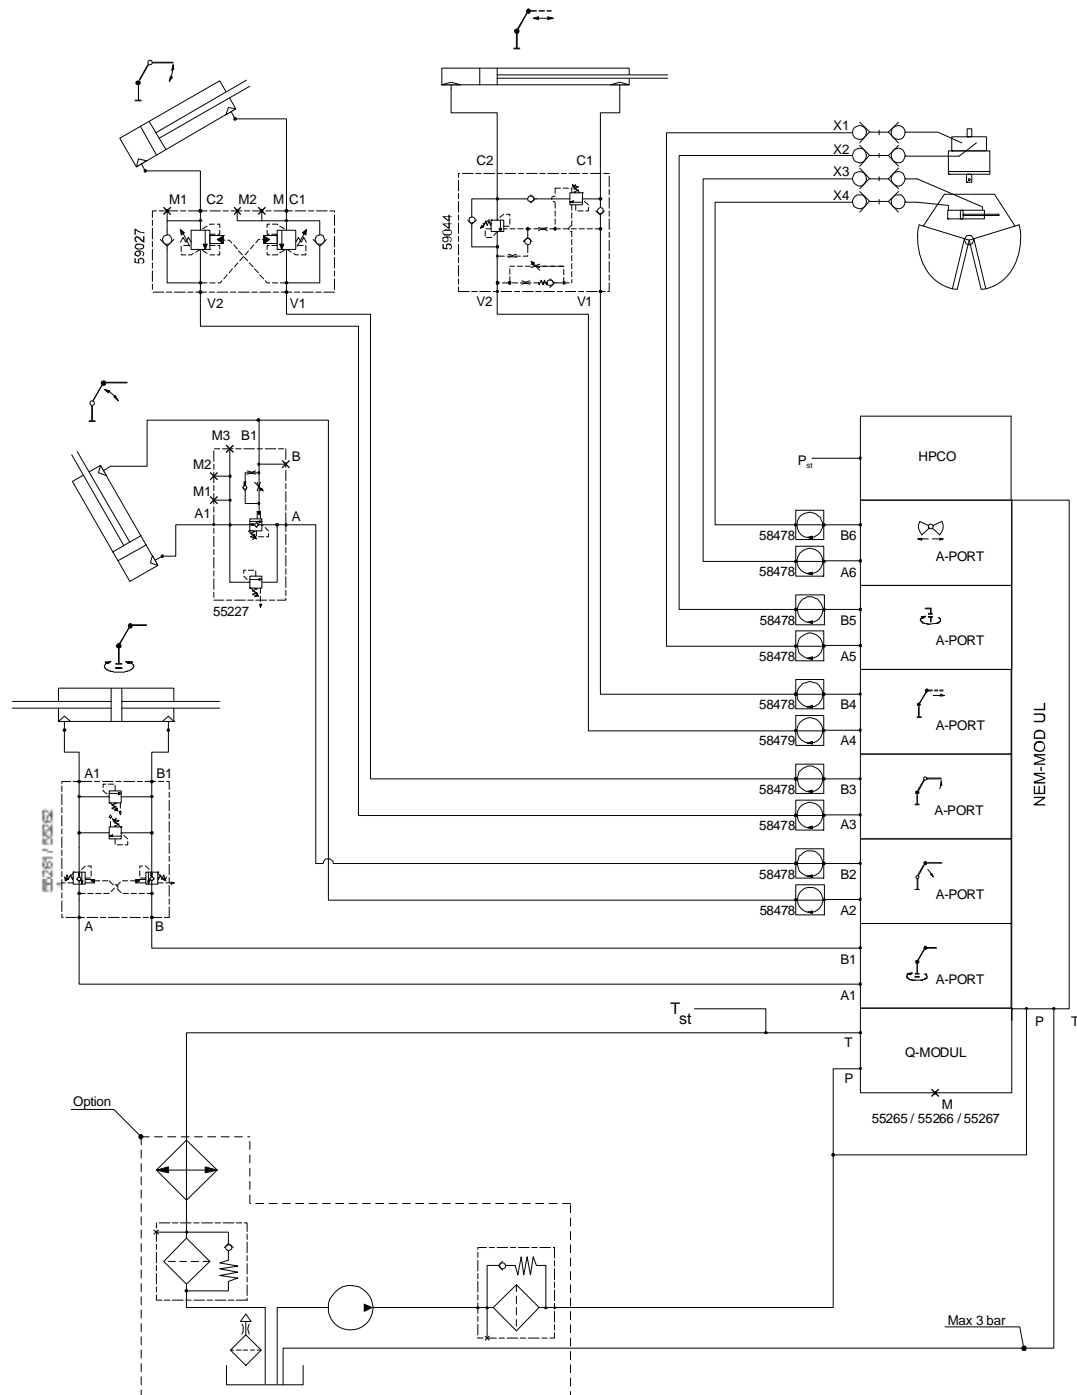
M1 C2 M2 M C1
59027
V2 V1

C2 C1
59044
V2 V1

X1
X2
X3
X4

M3 B1
M2 B
M1
A1 A
55227

HPCO
$P_{st}$
58478 B6 A-PORT
58478 A6
58478 B5 A-PORT
58478 A5
58478 B4 A-PORT
58479 A4
58478 B3 A-PORT
58478 A3
58478 B2 A-PORT
58478 A2
B1 A-PORT
A1
NEM-MOD UL

A1 B1
55261 / 55262
A B

$T_{st}$
T
P
Q-MODUL
M
55265 / 55266 / 55267
P T

Option

Max 3 bar